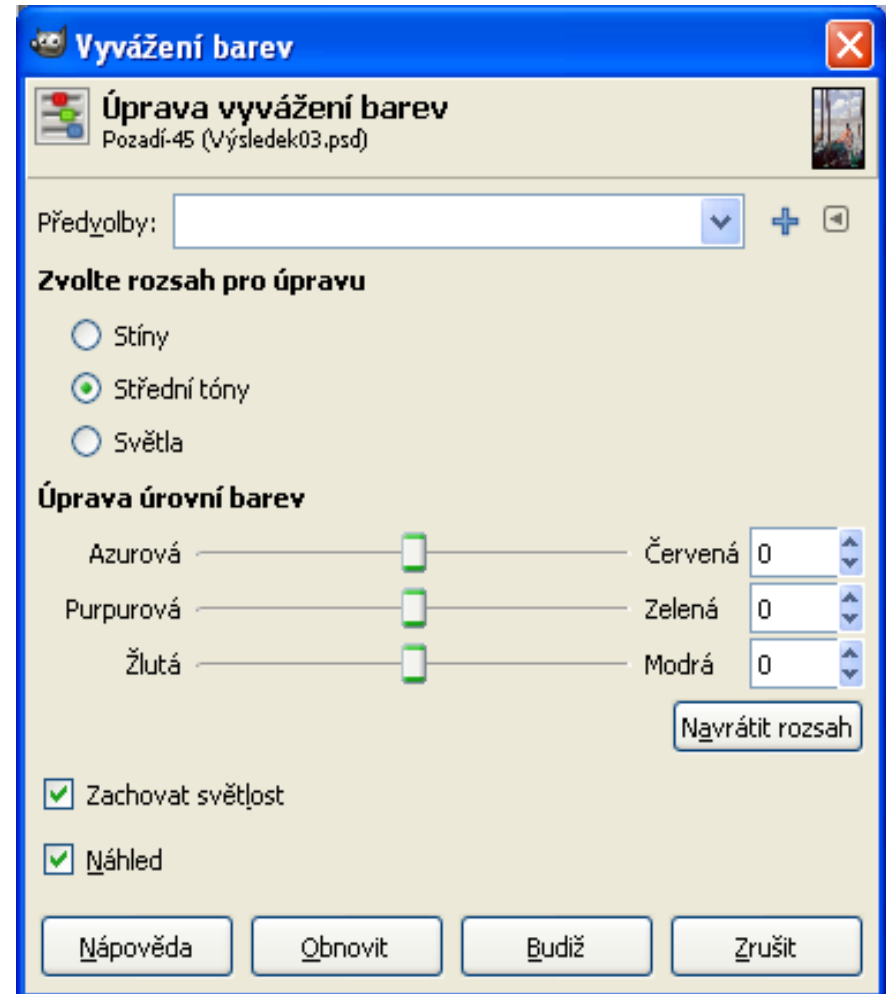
Vyvážení barev

Úprava vyvážení barev
Pozadí-45 (Výsledek03.psd)

Předvolby:

Zvolte rozsah pro úpravu

Stíny

Střední tóny

Světla

Úprava úrovní barev

| Azurová | Červená | 0 |
|---|---|---|
| Purpurová | Zelená | 0 |
| Žlutá | Modrá | 0 |

Navrátit rozsah

Zachovat světlost

Náhled

Nápověda | Obnovit | Budiž | Zrušit